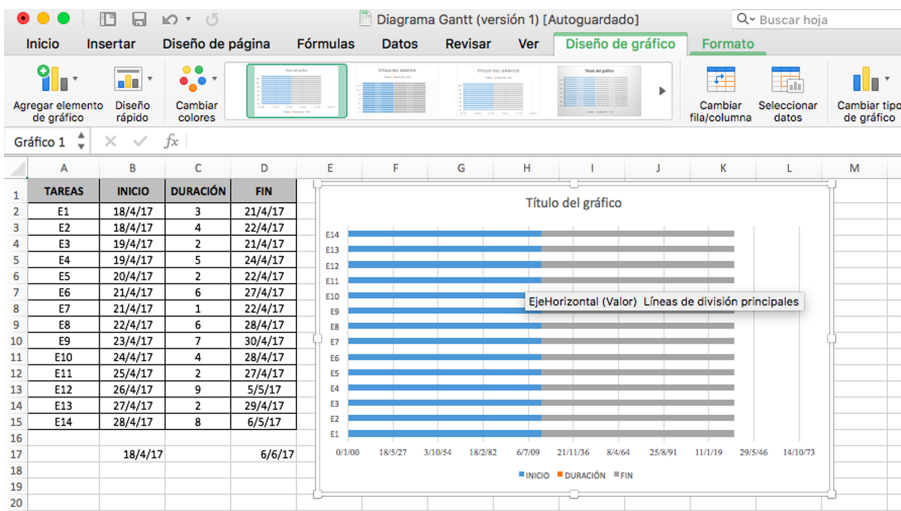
Diagrama Gantt (versión 1) [Autoguardado]

Buscar hoja

Inicio | Insertar | Diseño de página | Fórmulas | Datos | Revisar | Ver | Diseño de gráfico | Formato

Agregar elemento de gráfico | Diseño rápido | Cambiar colores | Cambiar fila/columna | Seleccionar datos | Cambiar tipo de gráfico

Gráfico 1 | fx

| | A | B | C | D |
|---|---|---|---|---|
| 1 | TAREAS | INICIO | DURACIÓN | FIN |
| 2 | E1 | 18/4/17 | 3 | 21/4/17 |
| 3 | E2 | 18/4/17 | 4 | 22/4/17 |
| 4 | E3 | 19/4/17 | 2 | 21/4/17 |
| 5 | E4 | 19/4/17 | 5 | 24/4/17 |
| 6 | E5 | 20/4/17 | 2 | 22/4/17 |
| 7 | E6 | 21/4/17 | 6 | 27/4/17 |
| 8 | E7 | 21/4/17 | 1 | 22/4/17 |
| 9 | E8 | 22/4/17 | 6 | 28/4/17 |
| 10 | E9 | 23/4/17 | 7 | 30/4/17 |
| 11 | E10 | 24/4/17 | 4 | 28/4/17 |
| 12 | E11 | 25/4/17 | 2 | 27/4/17 |
| 13 | E12 | 26/4/17 | 9 | 5/5/17 |
| 14 | E13 | 27/4/17 | 2 | 29/4/17 |
| 15 | E14 | 28/4/17 | 8 | 6/5/17 |
| 16 | | | | |
| 17 | | 18/4/17 | | 6/6/17 |
| 18 | | | | |
| 19 | | | | |
| 20 | | | | |

E F G H I J K L M

Título del gráfico

E14
E13
E12
E11
E10
E9
E8
E7
E6
E5
E4
E3
E2
E1

EjeHorizontal (Valor) Líneas de división principales

0/1/00 | 18/5/27 | 3/10/54 | 18/2/82 | 6/7/09 | 21/11/36 | 8/4/64 | 25/8/91 | 11/1/19 | 29/5/46 | 14/10/73

INICIO DURACIÓN FIN